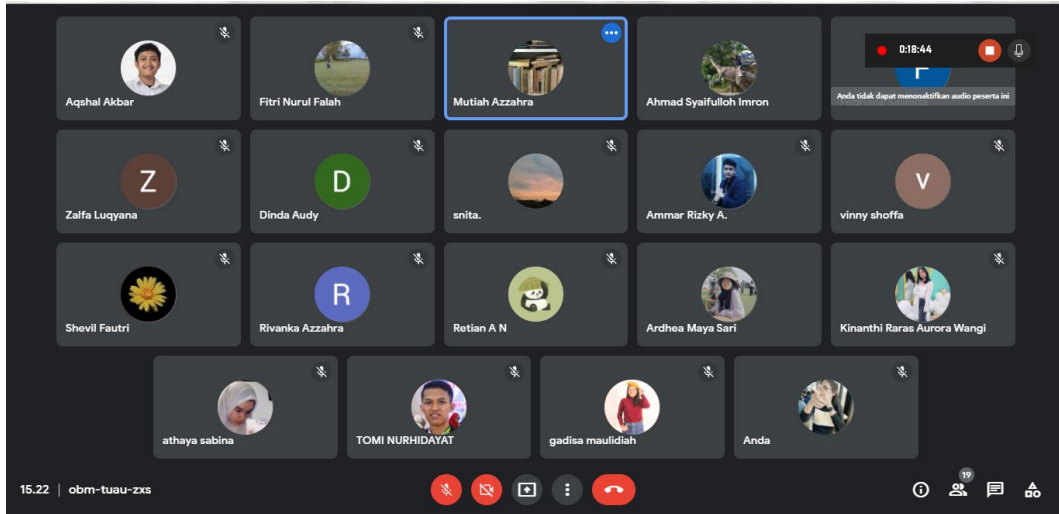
Aqshal Akbar

Fitri Nurul Falah

Mutiah Azzahra

Ahmad Syaifulloh Imron

0:18:44

P

Anda tidak dapat menonaktifkan audio peserta ini

Z

Zalfa Luqyana

D

Dinda Audy

snita.

Ammar Rizky A.

V

vinny shoffa

Shevil Fautri

R

Rivanka Azzahra

Retian A N

Ardhea Maya Sari

Kinanthi Raras Aurora Wangi

athaya sabina

TOMI NURHIDAYAT

gadisa maulidiah

Anda

15.22 | obm-tuau-zxs

19